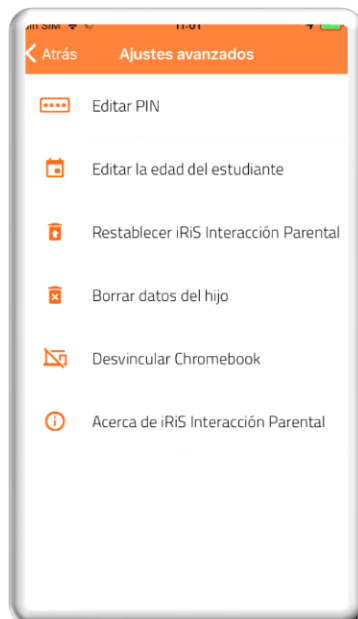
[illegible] SIM 11:01

Atrás Ajustes avanzados

Editar PIN

Editar la edad del estudiante

Restablecer iRiS Interacción Parental

Borrar datos del hijo

Desvincular Chromebook

Acerca de iRiS Interacción Parental